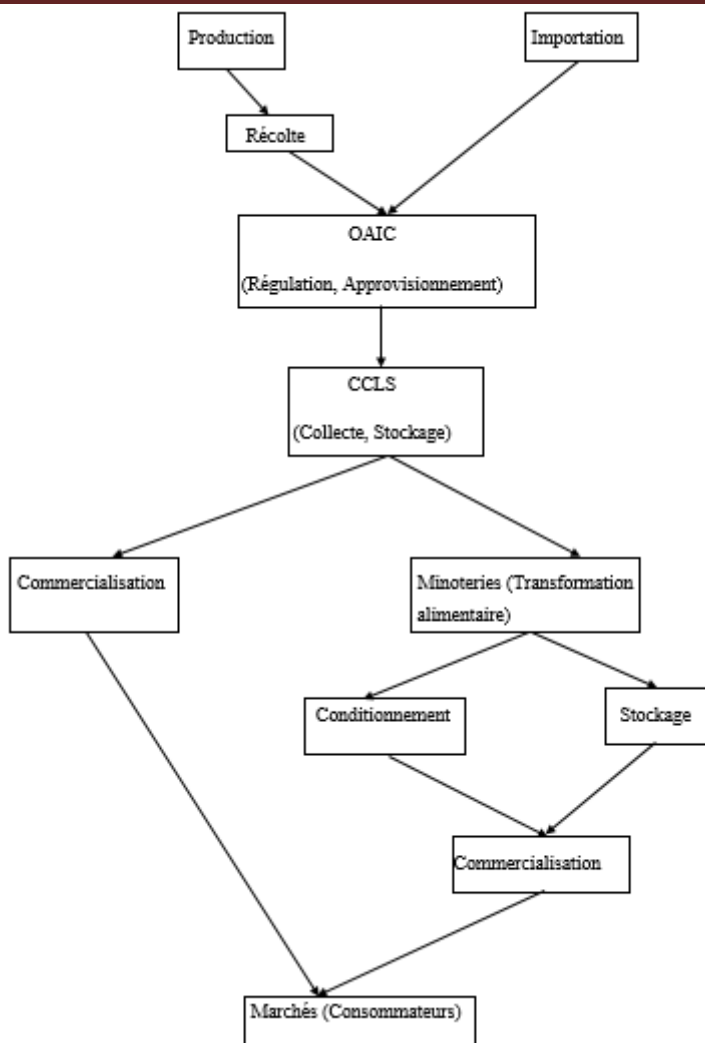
Production

Importation

Récolte

OAIC

(Régulation, Approvisionnement)

CCLS

(Collecte, Stockage)

Commercialisation

Minoteries (Transformation alimentaire)

Conditionnement

Stockage

Commercialisation

Marchés (Consommateurs)